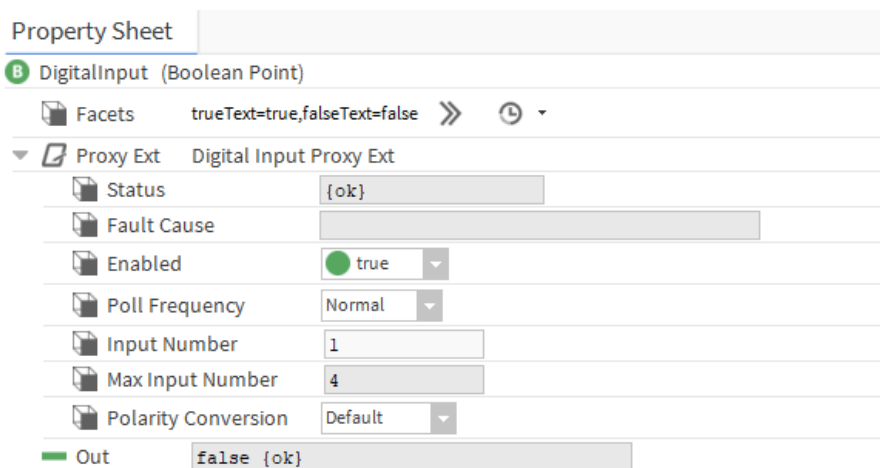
Property Sheet

B DigitalInput (Boolean Point)

| | |
|---|---|
| Facets | trueText=true,falseText=false |
| Proxy Ext | Digital Input Proxy Ext |
| Status | {ok} |
| Fault Cause | |
| Enabled | true |
| Poll Frequency | Normal |
| Input Number | 1 |
| Max Input Number | 4 |
| Polarity Conversion | Default |
| Out | false {ok} |